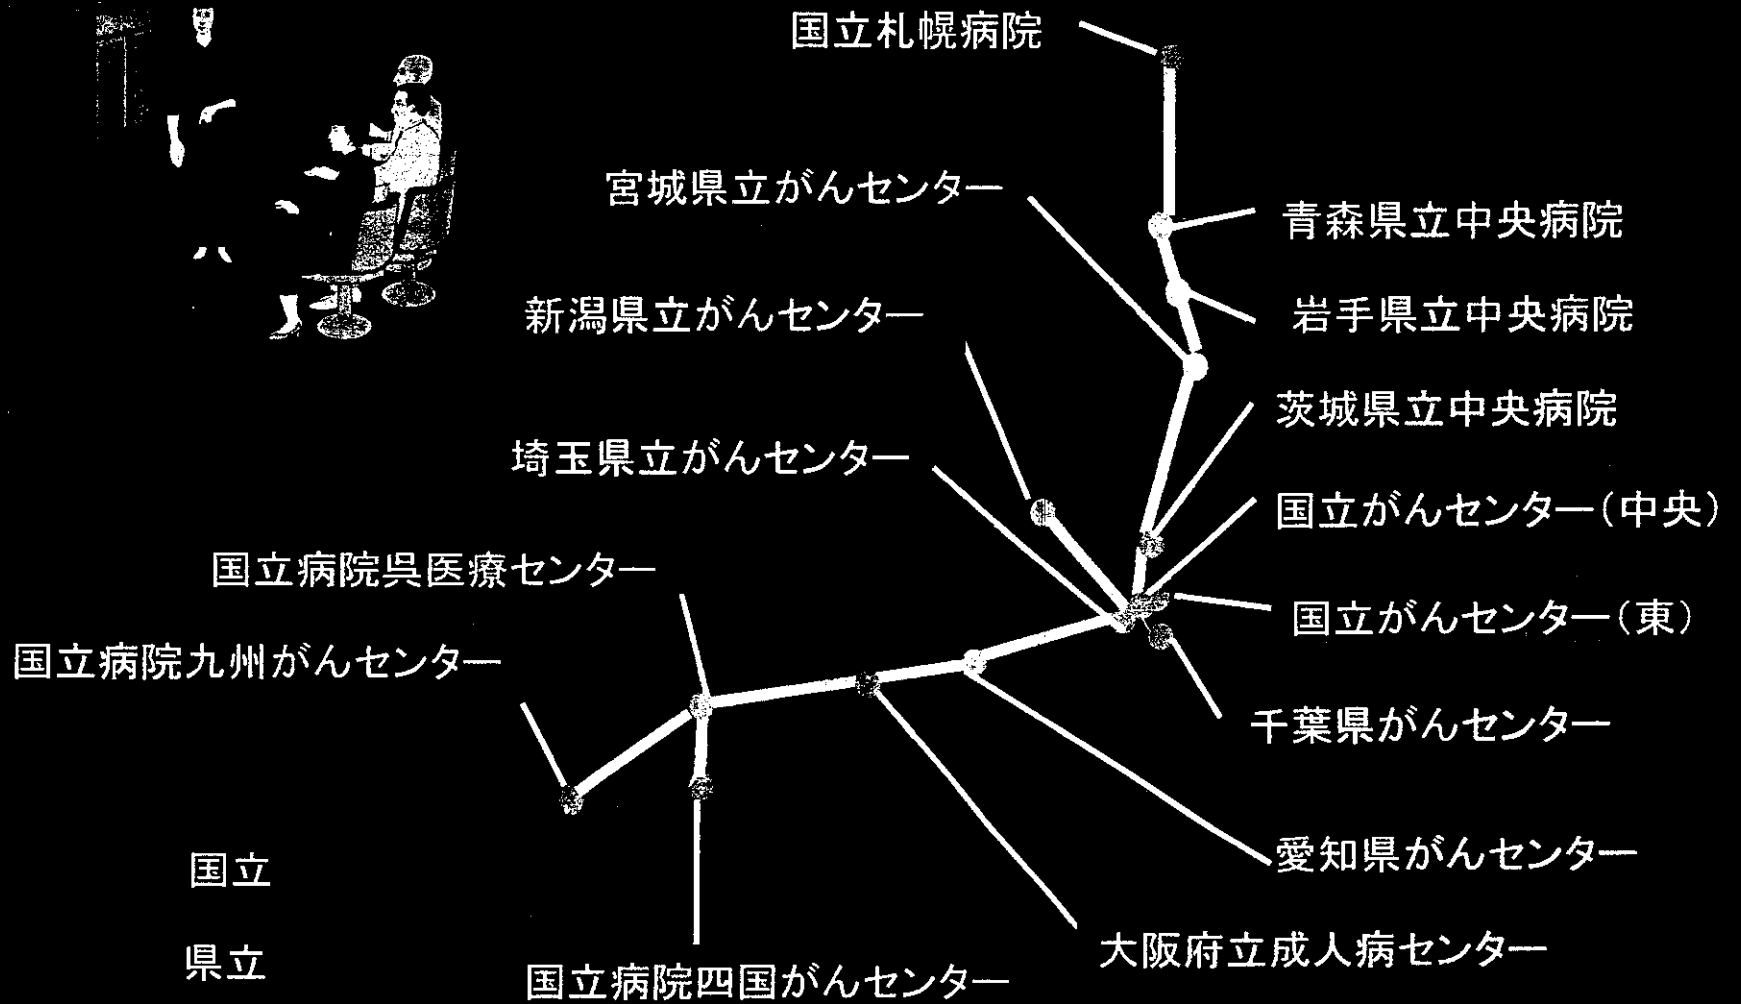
国立札幌病院

宮城県立がんセンター

青森県立中央病院

岩手県立中央病院

新潟県立がんセンター

茨城県立中央病院

埼玉県立がんセンター

国立がんセンター（中央）

国立病院呉医療センター

国立がんセンター（東）

国立病院九州がんセンター

千葉県がんセンター

愛知県がんセンター

国立

大阪府立成人病センター

県立

国立病院四国がんセンター